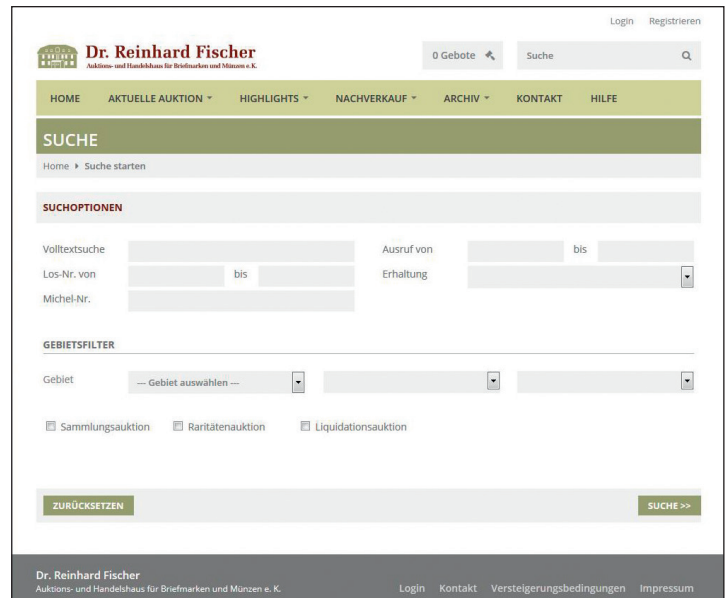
Login Registrieren

Dr. Reinhard Fischer
Auktions- und Handelshaus für Briefmarken und Münzen e. K.

0 Gebote

Suche

HOME AKTUELLE AUKTION HIGHLIGHTS NACHVERKAUF ARCHIV KONTAKT HILFE

SUCHE

Home ▸ Suche starten

SUCHOPTIONEN

Volltextsuche

Ausruf von bis

Los-Nr. von bis

Erhaltung

Michel-Nr.

GEBIETSFILTER

Gebiet --- Gebiet auswählen ---

Sammlungsauktion Raritätenauktion Liquidationsauktion

ZURÜCKSETZEN

SUCHE >>

Dr. Reinhard Fischer
Auktions- und Handelshaus für Briefmarken und Münzen e. K.

Login Kontakt Versteigerungsbedingungen Impressum